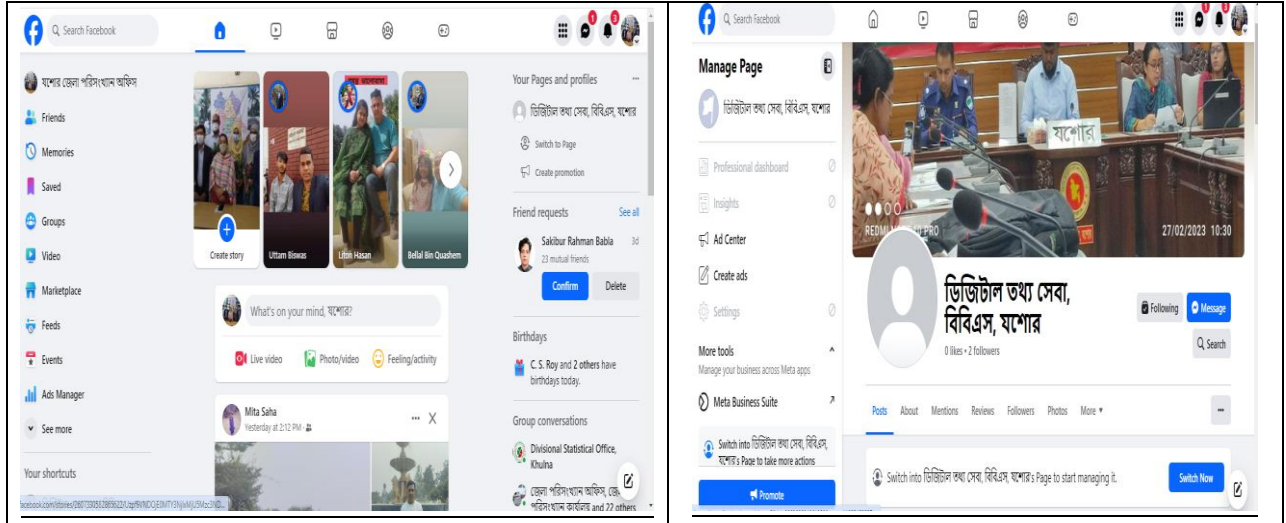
Search Facebook

যশোর জেলা পরিসংখ্যান অফিস
Friends
Memories
Saved
Groups
Video
Marketplace
Feeds
Events
Ads Manager
See more

Your shortcuts

Create story
Uttam Biswas
Liton Hasan
Bellal Bin Quashem

What's on your mind, যশোর?
Live video
Photo/video
Feeling/activity

Mita Saha
Yesterday at 2:12 PM ·

Your Pages and profiles
ডিজিটাল তথ্য সেবা, বিবিএস, যশোর
Switch to Page
Create promotion

Friend requests
See all
Sakibur Rahman Babla
3d
23 mutual friends
Confirm
Delete

Birthdays
C. S. Roy and 2 others have birthdays today.

Group conversations
Divisional Statistical Office, Khulna
জেলা পরিসংখ্যান অফিস, জেলা পরিসংখ্যান কার্যালয় and 22 others

facebook.com/stories/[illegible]

Search Facebook

Manage Page
ডিজিটাল তথ্য সেবা, বিবিএস, যশোর
Professional dashboard
Insights
Ad Center
Create ads
Settings
More tools
Manage your business across Meta apps
Meta Business Suite
Switch into ডিজিটাল তথ্য সেবা, বিবিএস, যশোর's Page to take more actions
Promote

যশোর
REDMI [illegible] PRO
27/02/2023 10:30

ডিজিটাল তথ্য সেবা, বিবিএস, যশোর
0 likes • 2 followers
Following
Message
Search

Posts
About
Mentions
Reviews
Followers
Photos
More

Switch into ডিজিটাল তথ্য সেবা, বিবিএস, যশোর's Page to start managing it.
Switch Now